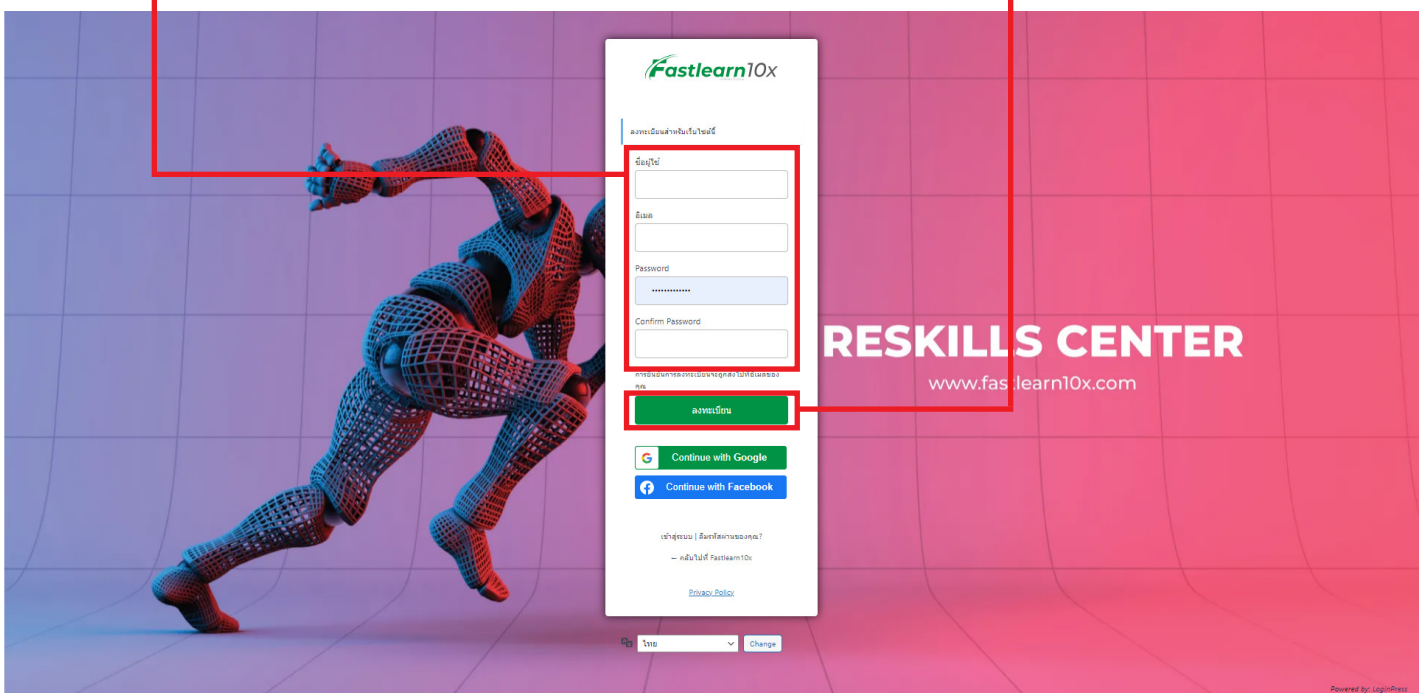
Fastlearn10x

ลงทะเบียนสำหรับเว็บไซต์นี้

ชื่อผู้ใช้

อีเมล

Password

•••••••••••••

Confirm Password

การยืนยันการลงทะเบียนจะถูกส่งไปที่อีเมลของคุณ

ลงทะเบียน

Continue with Google

Continue with Facebook

เข้าสู่ระบบ | ลืมรหัสผ่านของคุณ?

← กลับไปที่ Fastlearn10x

Privacy Policy

ไทย

Change

RESKILLS CENTER

www.fastlearn10x.com

Powered by: LoginPress